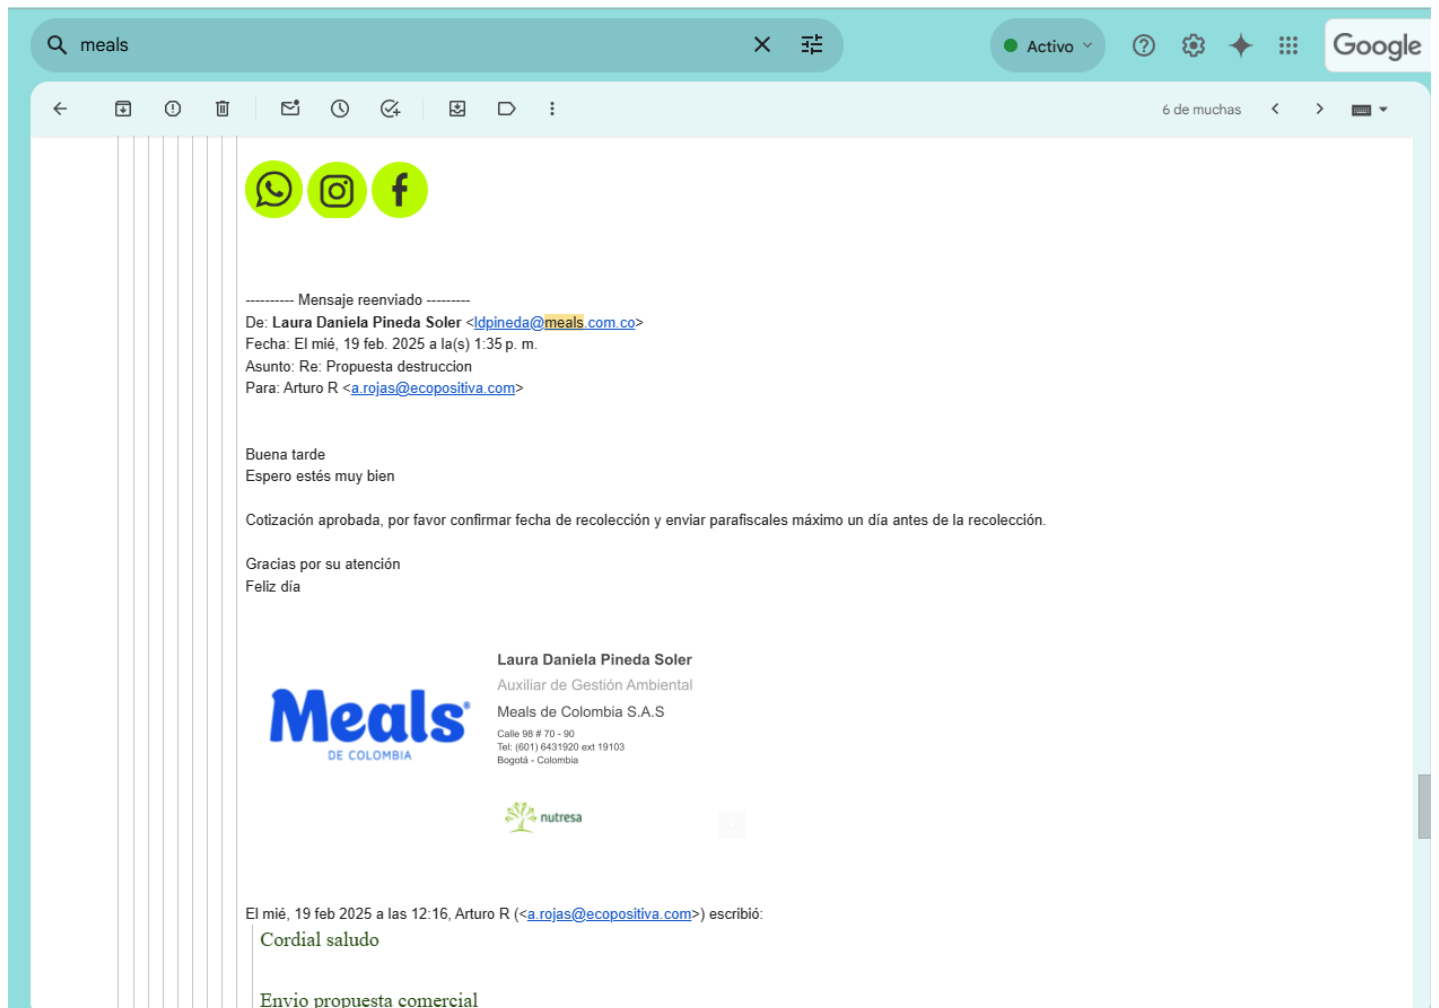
meals

Activo

Google

6 de muchas

---------- Mensaje reenviado ---------
De: Laura Daniela Pineda Soler <ldpineda@meals.com.co>
Fecha: El mié, 19 feb. 2025 a la(s) 1:35 p. m.
Asunto: Re: Propuesta destruccion
Para: Arturo R <a.rojas@ecopositiva.com>

Buena tarde
Espero estés muy bien

Cotización aprobada, por favor confirmar fecha de recolección y enviar parafiscales máximo un día antes de la recolección.

Gracias por su atención
Feliz día

Meals® DE COLOMBIA

Laura Daniela Pineda Soler
Auxiliar de Gestión Ambiental
Meals de Colombia S.A.S
Calle 98 # 70 - 90
Tel: (601) 6431920 ext 19103
Bogotá - Colombia

nutresa

El mié, 19 feb 2025 a las 12:16, Arturo R (<a.rojas@ecopositiva.com>) escribió:
Cordial saludo

Envio propuesta comercial